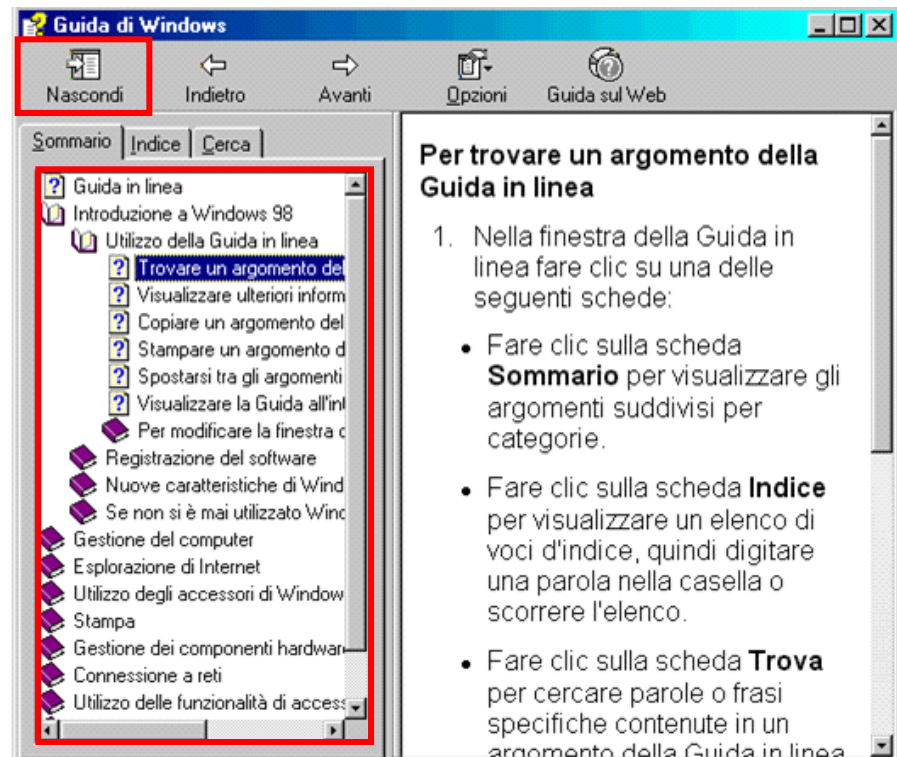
Guida di Windows

Nascondi
Indietro
Avanti
Opzioni
Guida sul Web

Sommario | Indice | Cerca

Guida in linea
Introduzione a Windows 98
Utilizzo della Guida in linea
Trovare un argomento del
Visualizzare ulteriori inform
Copiare un argomento del
Stampare un argomento d
Spostarsi tra gli argomenti
Visualizzare la Guida all'int
Per modificare la finestra c
Registrazione del software
Nuove caratteristiche di Wind
Se non si è mai utilizzato Winc
Gestione del computer
Esplorazione di Internet
Utilizzo degli accessori di Window
Stampa
Gestione dei componenti hardwar
Connessione a reti
Utilizzo delle funzionalità di access

Per trovare un argomento della Guida in linea

1. Nella finestra della Guida in linea fare clic su una delle seguenti schede:

• Fare clic sulla scheda **Sommario** per visualizzare gli argomenti suddivisi per categorie.

• Fare clic sulla scheda **Indice** per visualizzare un elenco di voci d'indice, quindi digitare una parola nella casella o scorrere l'elenco.

• Fare clic sulla scheda **Trova** per cercare parole o frasi specifiche contenute in un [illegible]